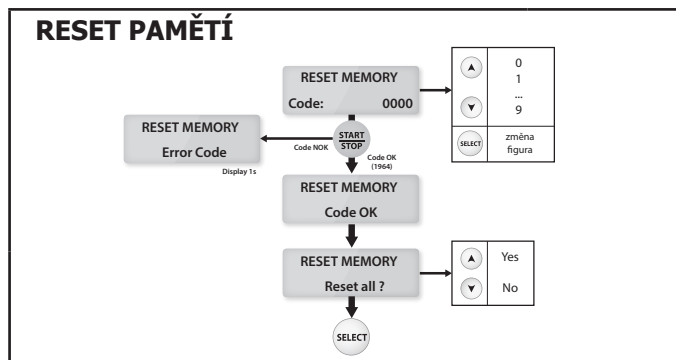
RESET PAMĚTÍ

RESET MEMORY
Code: 0000

0
1
...
9

SELECT změna figura

RESET MEMORY
Error Code
Display 1s

Code NOK

START
STOP

Code OK
(1964)

RESET MEMORY
Code OK

RESET MEMORY
Reset all ?

Yes
No

SELECT